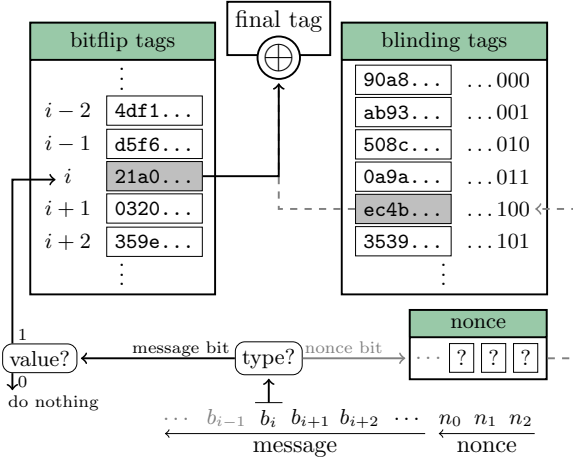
final tag

$\oplus$

bitflip tags

$\vdots$

$i-2$ 4df1...

$i-1$ d5f6...

$i$ 21a0...

$i+1$ 0320...

$i+2$ 359e...

$\vdots$

blinding tags

90a8... ...000

ab93... ...001

508c... ...010

0a9a... ...011

ec4b... ...100

3539... ...101

$\vdots$

nonce

$\cdots$ ? ? ?

1

value?

0

do nothing

message bit

type?

nonce bit

$\cdots$ $b_{i-1}$ $b_i$ $b_{i+1}$ $b_{i+2}$ $\cdots$ $n_0$ $n_1$ $n_2$

message

nonce